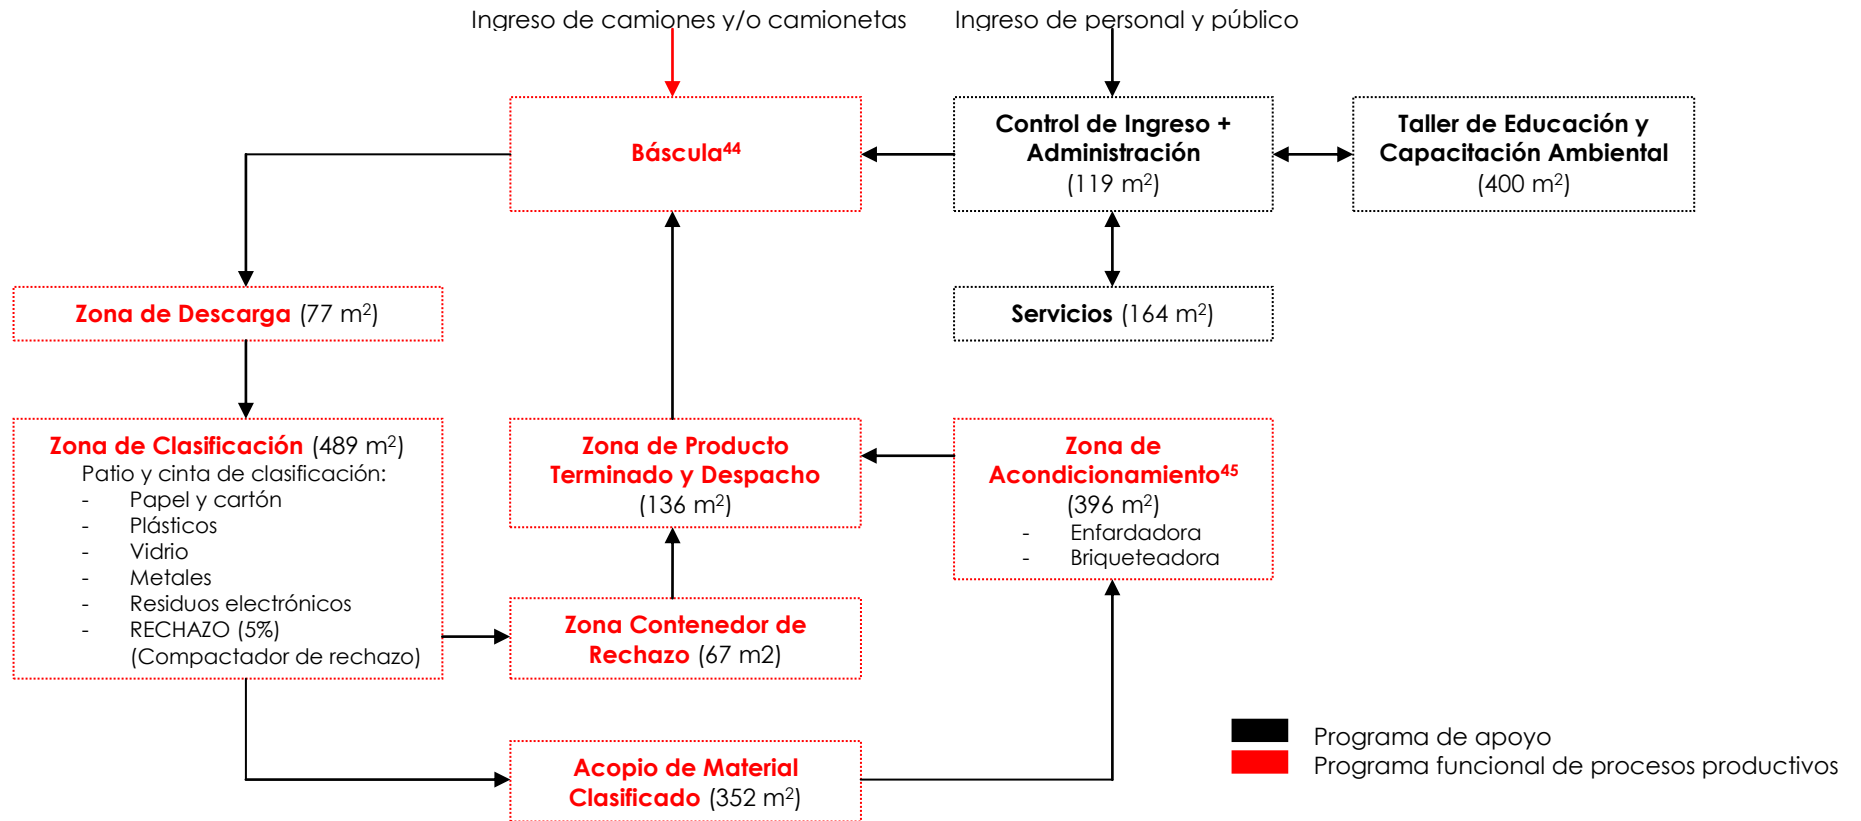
Ingreso de camiones y/o camionetas

Ingreso de personal y público

Báscula$^{44}$

Control de Ingreso + Administración (119 m$^2$)

Taller de Educación y Capacitación Ambiental (400 m$^2$)

Zona de Descarga (77 m$^2$)

Servicios (164 m$^2$)

Zona de Clasificación (489 m$^2$)
Patio y cinta de clasificación:
- Papel y cartón
- Plásticos
- Vidrio
- Metales
- Residuos electrónicos
- RECHAZO (5%) (Compactador de rechazo)

Zona de Producto Terminado y Despacho (136 m$^2$)

Zona de Acondicionamiento$^{45}$ (396 m$^2$)
- Enfardadora
- Briqueteadora

Zona Contenedor de Rechazo (67 m2)

Acopio de Material Clasificado (352 m$^2$)

Programa de apoyo
Programa funcional de procesos productivos